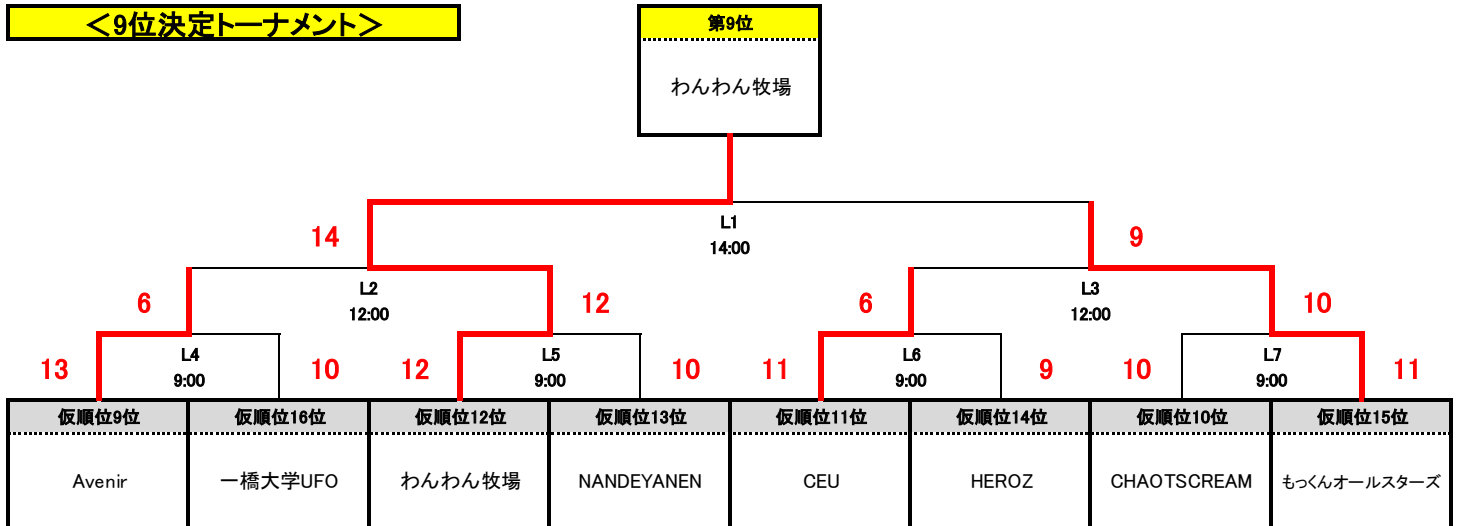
＜9位決定トーナメント＞

第9位

わんわん牧場

14

L1
14:00

9

6

L2
12:00

12

6

L3
12:00

10

13

L4
9:00

10

12

L5
9:00

10

11

L6
9:00

9

10

L7
9:00

11

| 仮順位9位 | 仮順位16位 | 仮順位12位 | 仮順位13位 | 仮順位11位 | 仮順位14位 | 仮順位10位 | 仮順位15位 |
|---|---|---|---|---|---|---|---|
| Avenir | 一橋大学UFO | わんわん牧場 | NANDEYANEN | CEU | HEROZ | CHAOTSCREAM | もっくんオールスターズ |